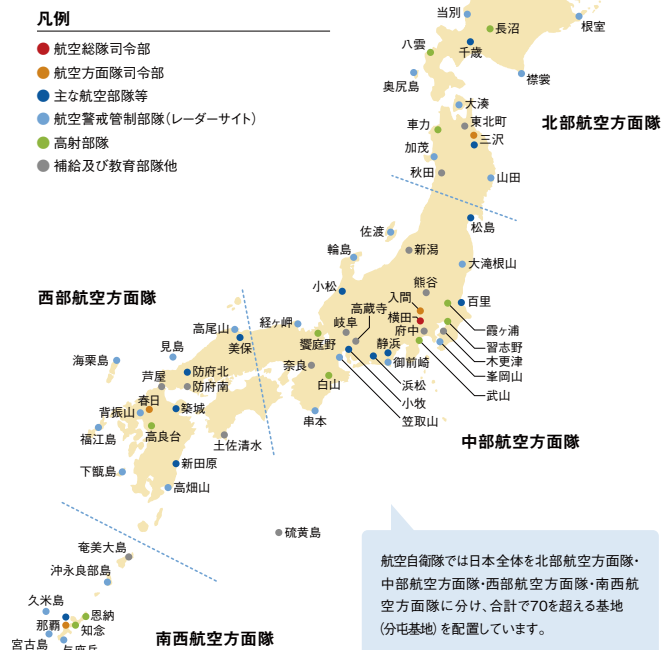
凡例

航空総隊司令部
航空方面隊司令部
主な航空部隊等
航空警戒管制部隊(レーダーサイト)
高射部隊
補給及び教育部隊他

当別
長沼
根室
八雲
千歳
襟裳
奥尻島
大湊
東北町
車力
三沢
加茂
秋田
山田
北部航空方面隊
松島
佐渡
新潟
大滝根山
輪島
熊谷
小松
入間
百里
高蔵寺
横田
霞ヶ浦
岐阜
府中
習志野
経ヶ岬
静浜
木更津
高尾山
饗庭野
御前崎
峯岡山
美保
奈良
武山
浜松
見島
防府北
白山
小牧
芦屋
防府南
串本
笠取山
春日
築城
背振山
高良台
土佐清水
中部航空方面隊
福江島
新田原
下甑島
高畑山
西部航空方面隊
海栗島
硫黄島
奄美大島
沖永良部島
久米島
那覇
恩納
知念
宮古島
与座岳
南西航空方面隊

航空自衛隊では日本全体を北部航空方面隊・中部航空方面隊・西部航空方面隊・南西航空方面隊に分け、合計で70を超える基地(分屯基地)を配置しています。